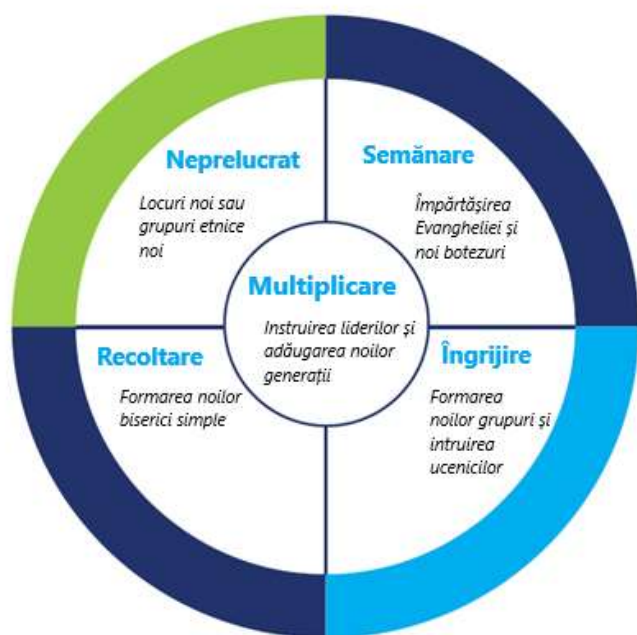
Neprelucrat

Locuri noi sau grupuri etnice noi

Semănare

Împărtășirea Evangheliei și noi botezuri

Multiplicare

Instruirea liderilor și adăugarea noilor generații

Recoltare

Formarea noilor biserici simple

Îngrijire

Formarea noilor grupuri și intruirea ucenicilor